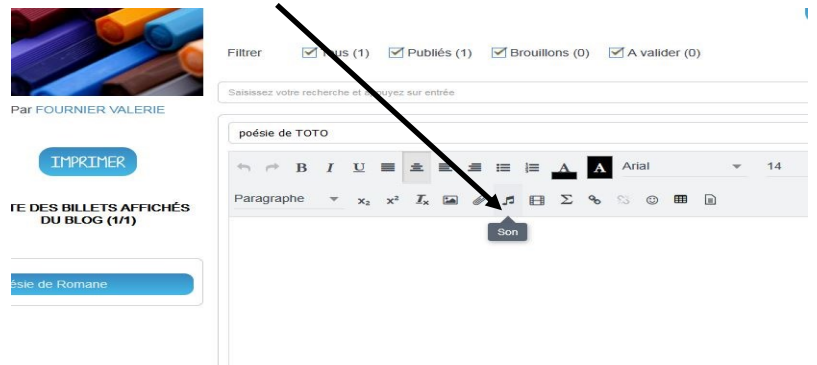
Par FOURNIER VALERIE

IMPRIMER

TE DES BILLETS AFFICHÉS DU BLOG (1/1)

ésie de Romane

Filtrer
Tous (1) Publiés (1) Brouillons (0) A valider (0)

Saisissez votre recherche et appuyez sur entrée

poésie de TOTO

B I U A A Arial 14

Paragraphe $x_2$ $x^2$ $I_x$

Son